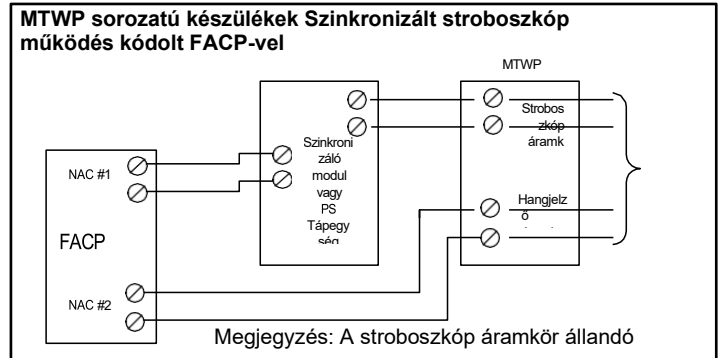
MTWP sorozatú készülékek Szinkronizált stroboszkóp működés kódolt FACP-vel

MTWP

NAC #1

FACP

NAC #2

Szinkronizáló modul vagy PS Tápegység

Stroboszkóp áramk

Hangjelző

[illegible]

Megjegyzés: A stroboszkóp áramkör állandó